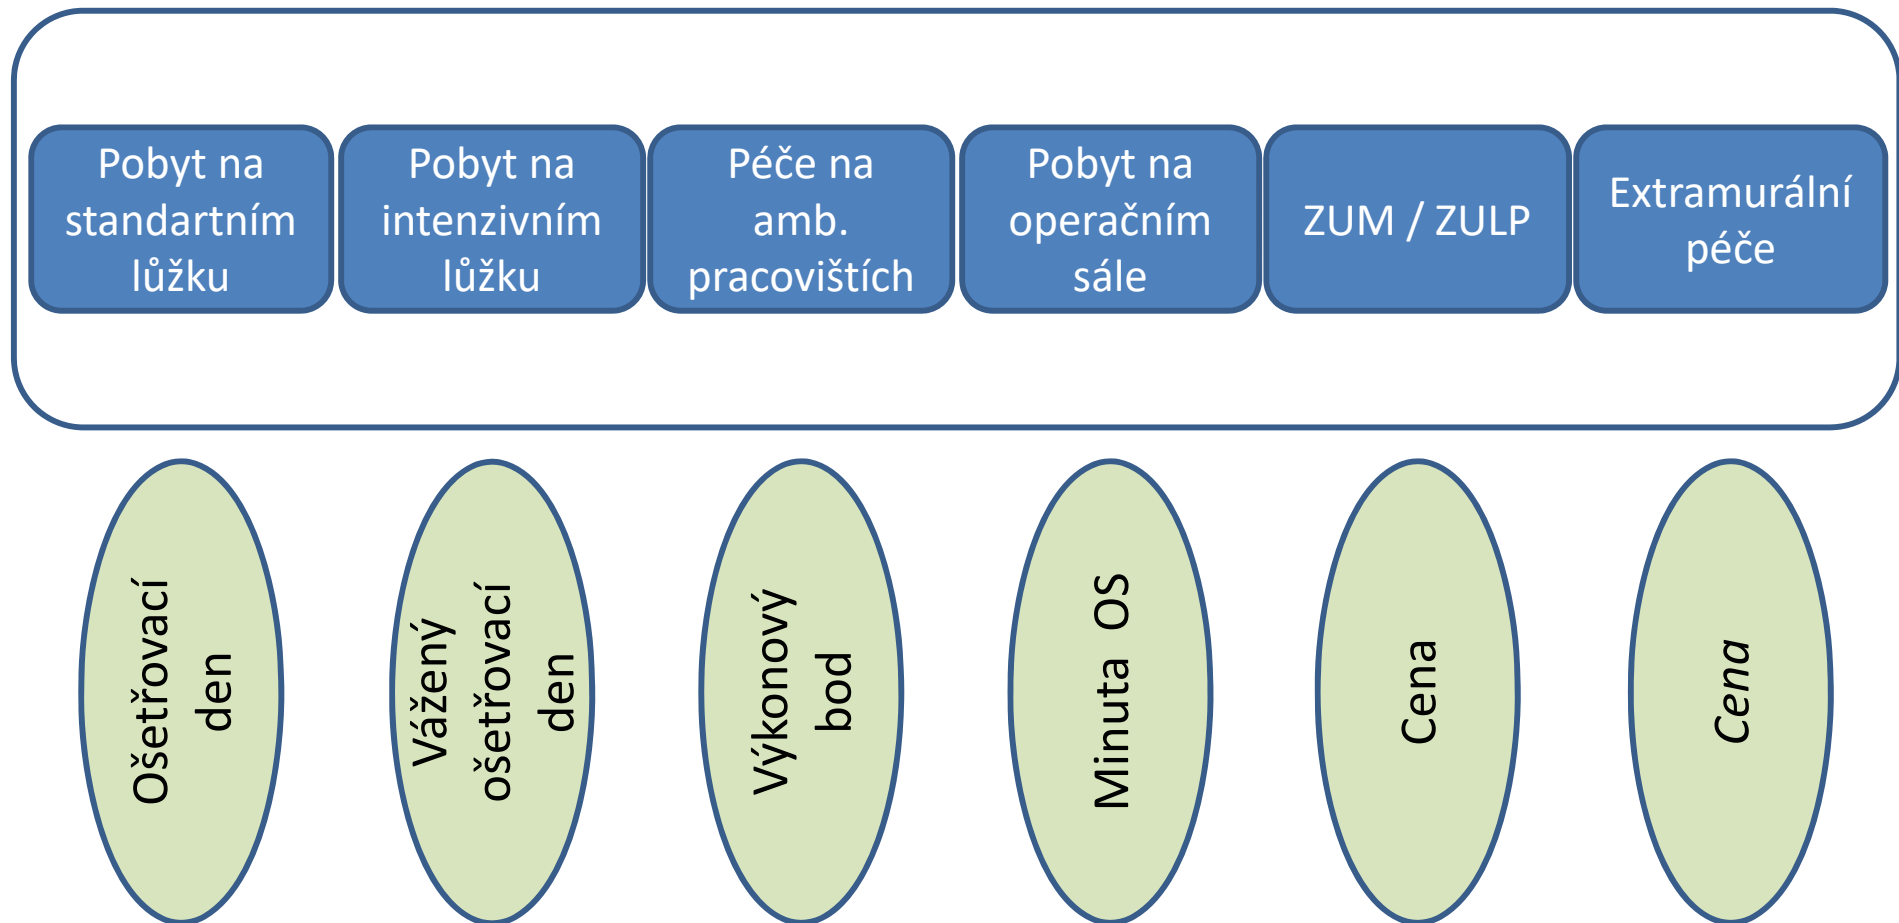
Pobyt na standartním lůžku

Pobyt na intenzivním lůžku

Péče na amb. pracovištích

Pobyt na operačním sále

ZUM / ZULP

Extramurální péče

Ošetřovací den

Vážený ošetřovací den

Výkonový bod

Minuta OS

Cena

Cena